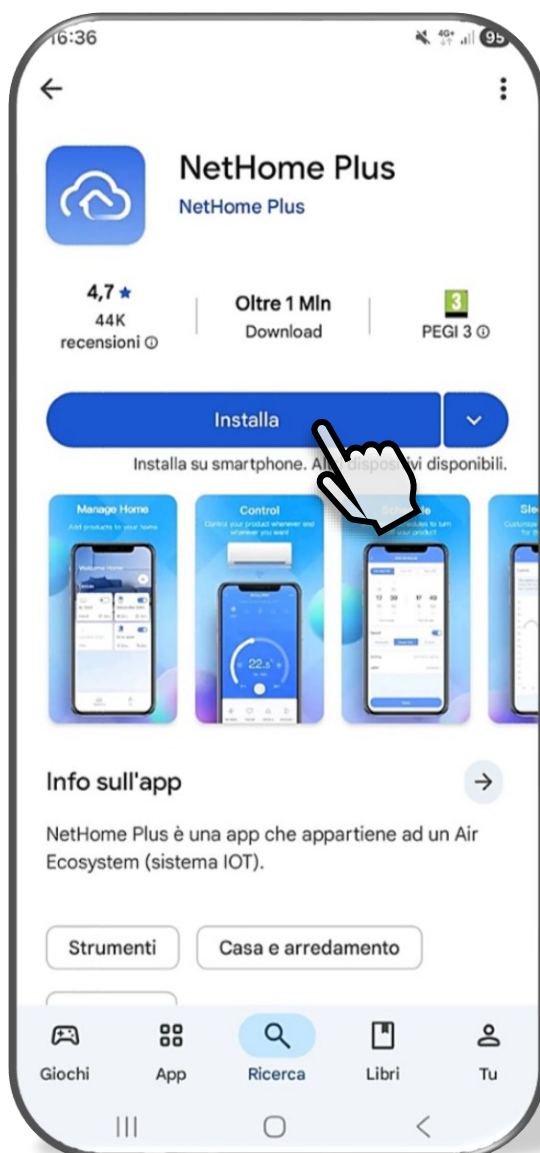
16:36

NetHome Plus
NetHome Plus

4,7 ★
44K recensioni ⓘ

Oltre 1 Mln
Download

3
PEGI 3 ⓘ

Installa

Installa su smartphone. Al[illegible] dispos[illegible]vi disponibili.

Manage Home
Add products to your home

Control
Control your product whenever and wherever you want

Sc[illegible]le

Sle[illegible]

22.5°

Info sull'app

NetHome Plus è una app che appartiene ad un Air Ecosystem (sistema IOT).

Strumenti
Casa e arredamento

Giochi
App
Ricerca
Libri
Tu